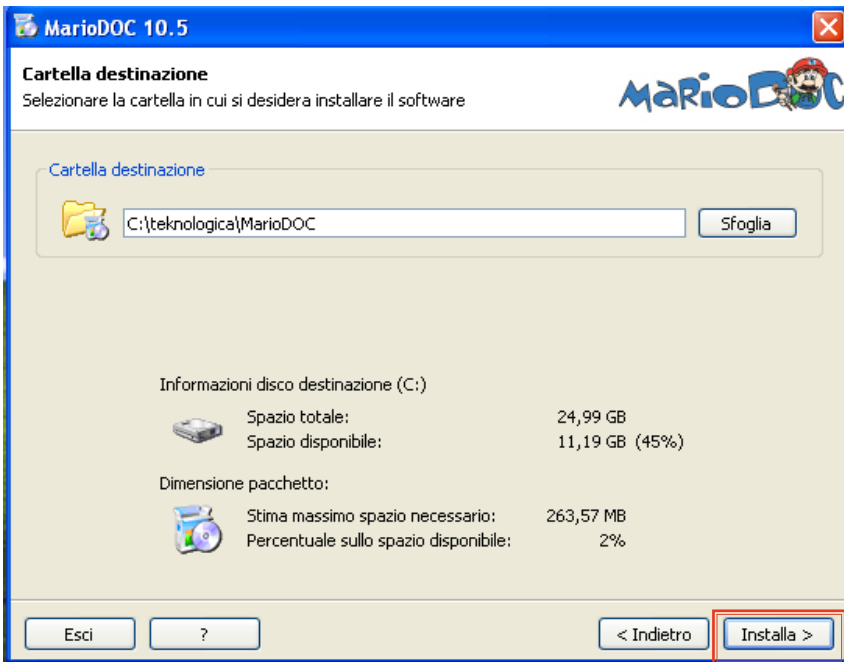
MarioDOC 10.5

Cartella destinazione
Selezionare la cartella in cui si desidera installare il software

MaRioD

Cartella destinazione

C:\teknologica\MarioDOC

Sfoglia

Informazioni disco destinazione (C:)

| | |
|---|---|
| Spazio totale: | 24,99 GB |
| Spazio disponibile: | 11,19 GB (45%) |

Dimensione pacchetto:

| | |
|---|---|
| Stima massimo spazio necessario: | 263,57 MB |
| Percentuale sullo spazio disponibile: | 2% |

Esci
?
< Indietro
Installa >